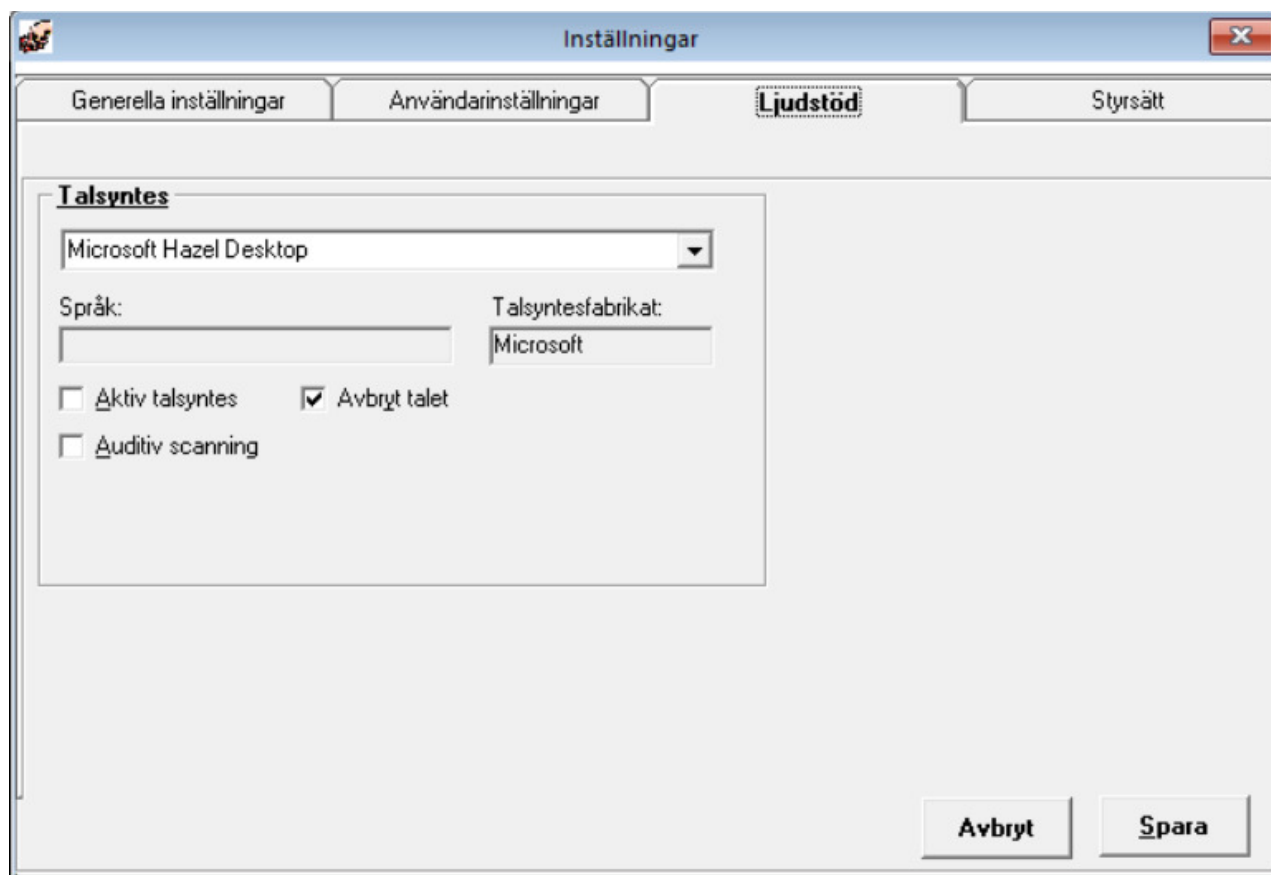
Inställningar

Generella inställningar

Användarinställningar

Ljudstöd

Styrsätt

Talsyntes

Microsoft Hazel Desktop

Språk:

Talsyntesfabrikat:

Microsoft

Aktiv talsyntes

Avbryt talet

Auditiv scanning

Avbryt

Spara